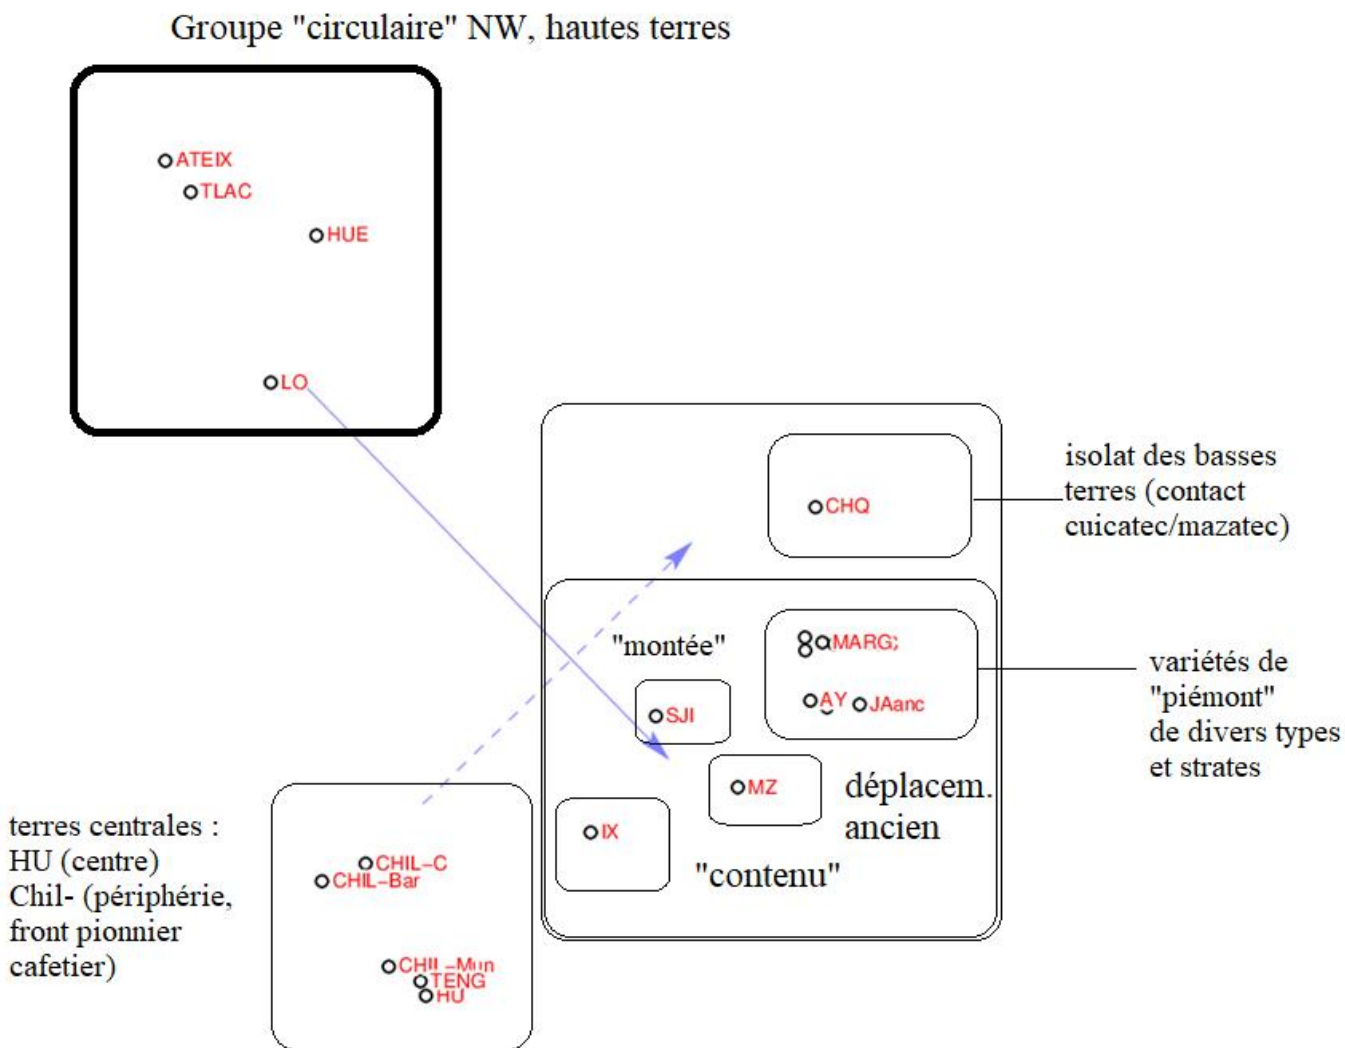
Groupe "circulaire" NW, hautes terres

ATEIX
TLAC
HUE
LO

isolat des basses terres (contact cuicatec/mazatec)

CHQ

"montée"

MARG;
AY
JAanc

variétés de "piémont" de divers types et strates

SJI

MZ

déplacem. ancien

IX

"contenu"

terres centrales : HU (centre) Chil- (périphérie, front pionnier cafetier)

CHIL-C
CHIL-Bar
CHIL-Mun
TENG
HU